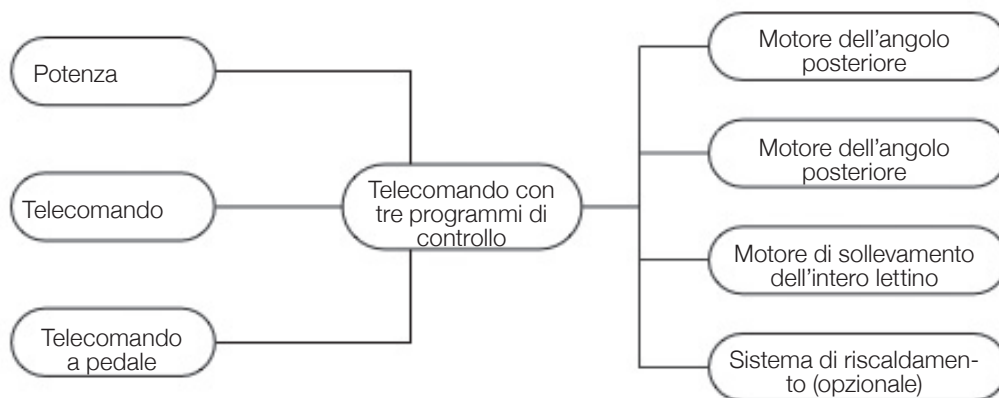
Potenza

Telecomando

Telecomando a pedale

Telecomando con tre programmi di controllo

Motore dell’angolo posteriore

Motore dell’angolo posteriore

Motore di sollevamento dell’intero lettino

Sistema di riscaldamento (opzionale)